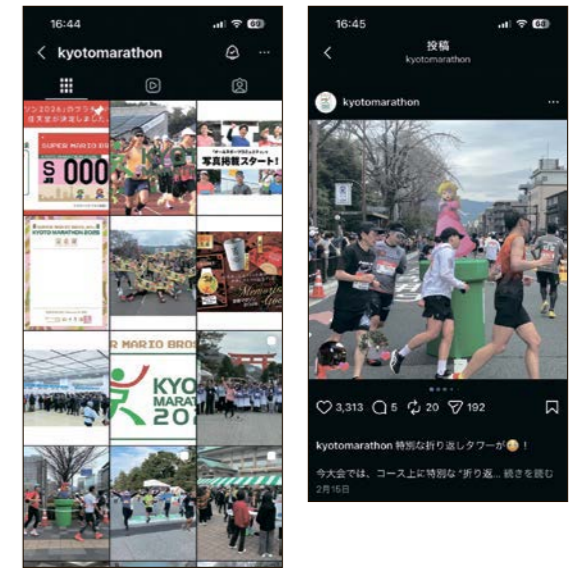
16:44

kyotomarathon

ソン2024」のウラ
住天堂が決定しました

SUPER MARIO BROS.
S 000

写真掲載スタート!

SUPER MARIO BROS.
KYOTO MARATHON 2024

SUPER MARIO BROS.
KYO
MARATH
202

16:45

投稿
kyotomarathon

kyotomarathon

3,313 5 20 192

kyotomarathon 特別な折り返しタワーが😊!

今大会では、コース上に特別な "折り返... 続きを読む
2月16日